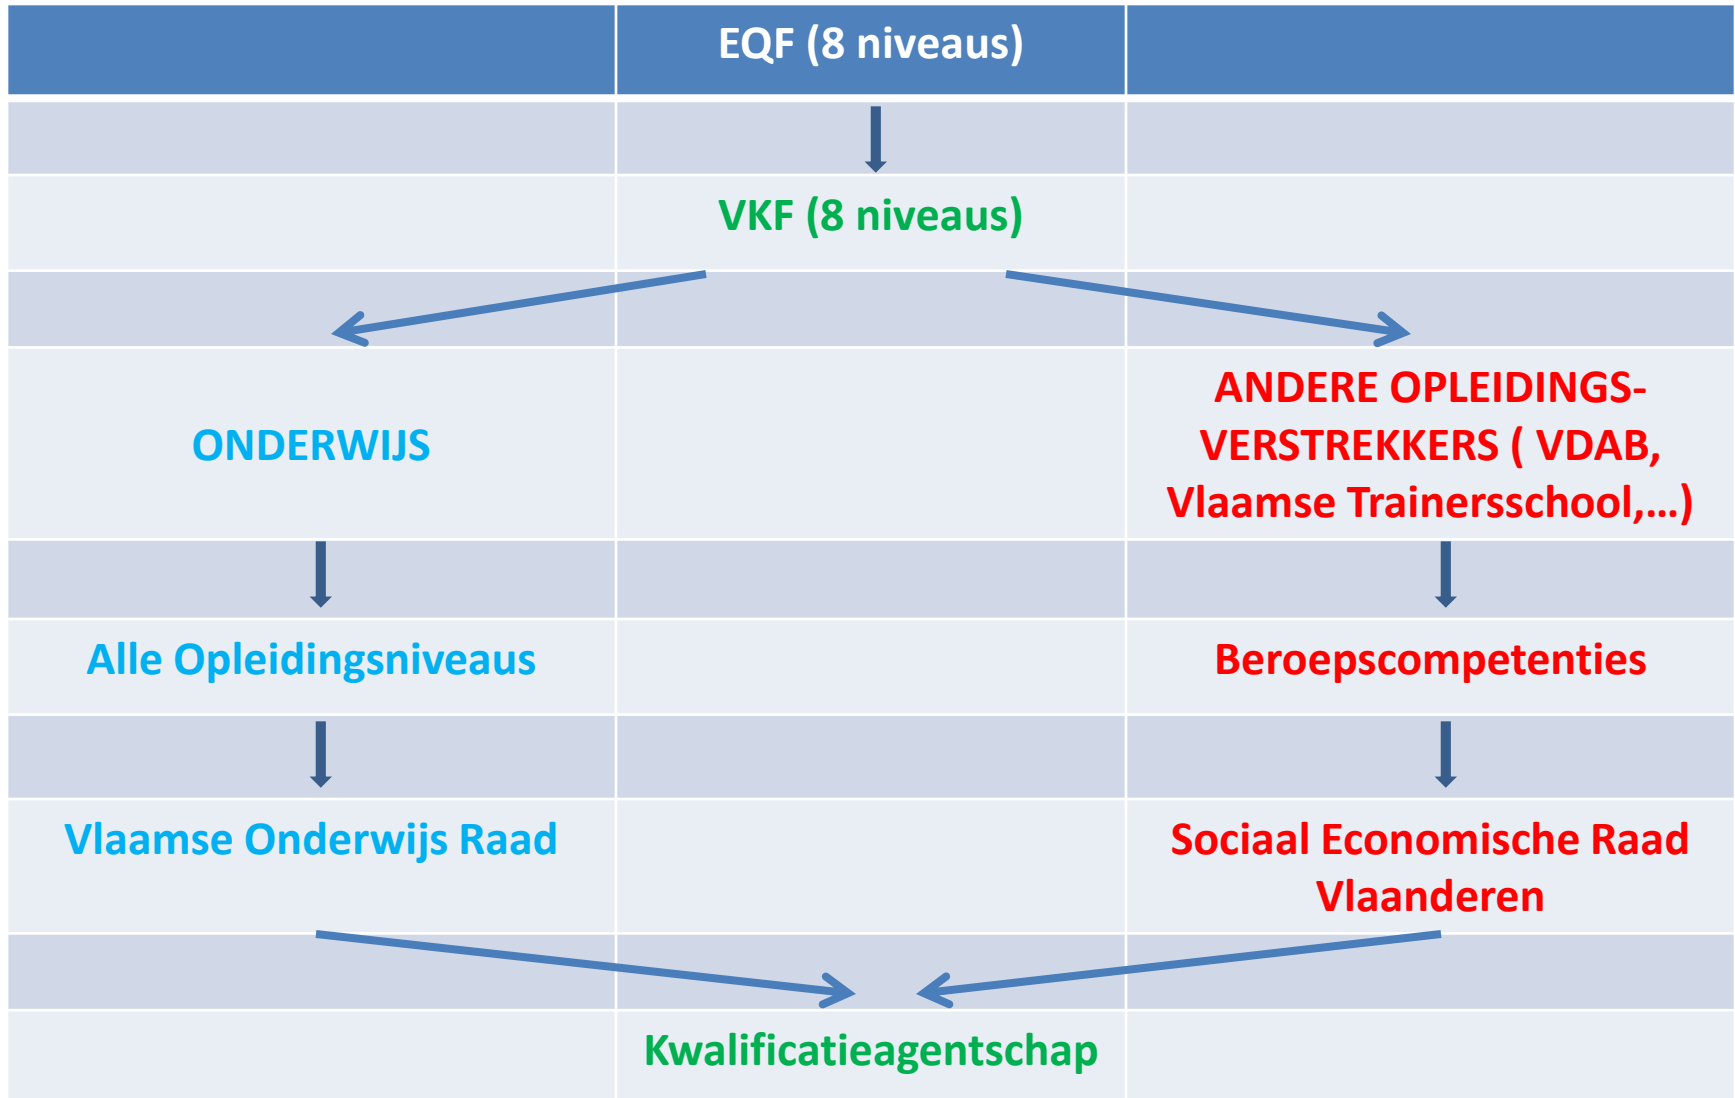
| | EQF (8 niveaus) | |
|---|---|---|
| | | |
| | VKF (8 niveaus) | |
| | | |
| ONDERWIJS | | ANDERE OPLEIDINGS-VERSTREKKERS ( VDAB, Vlaamse Trainersschool,…) |
| | | |
| Alle Opleidingsniveaus | | Beroepscompetenties |
| | | |
| Vlaamse Onderwijs Raad | | Sociaal Economische Raad Vlaanderen |
| | | |
| | Kwalificatieagentschap | |